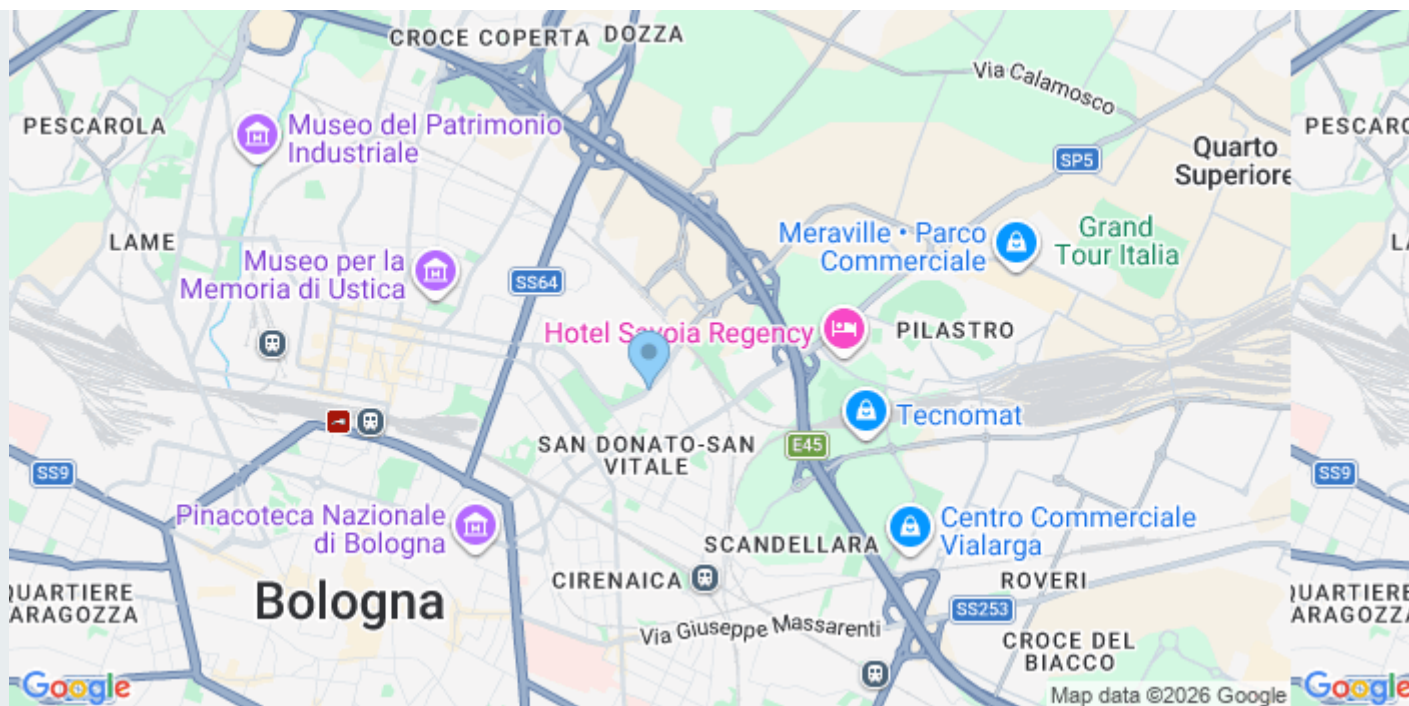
CROCE COPERTA DOZZA

Via Calamosco

PESCAROLA

Museo del Patrimonio Industriale

SP5

Quarto Superiore

LAME

Museo per la Memoria di Ustica

Meraville • Parco Commerciale

Grand Tour Italia

SS64

Hotel Savoia Regency

PILASTRO

Tecnomat

SAN DONATO-SAN VITALE

E45

SS9

Pinacoteca Nazionale di Bologna

Centro Commerciale Vialarga

SCANDELLARA

QUARTIERE SARAGOZZA

Bologna

CIRENAICA

ROVERI

SS253

Via Giuseppe Massarenti

CROCE DEL BIACCO

Google

Map data ©2026 Google

PESCARO

LA

SS9

QUARTIERE SARAGOZZA

Google